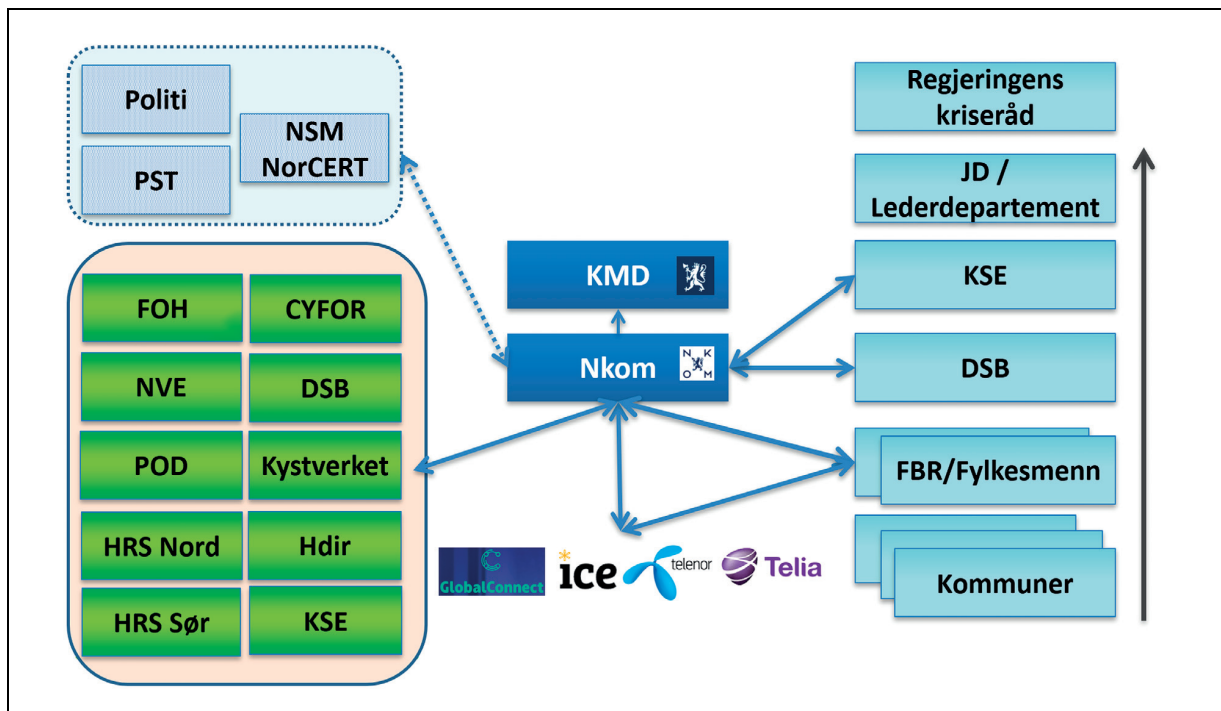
Politi

PST

NSM NorCERT

FOH

CYFOR

NVE

DSB

POD

Kystverket

HRS Nord

Hdir

HRS Sør

KSE

KMD

Nkom

N K O M

GlobalConnect

ice

telenor

Telia

Regjeringens kriseråd

JD / Lederdepartement

KSE

DSB

FBR/Fylkesmenn

Kommuner